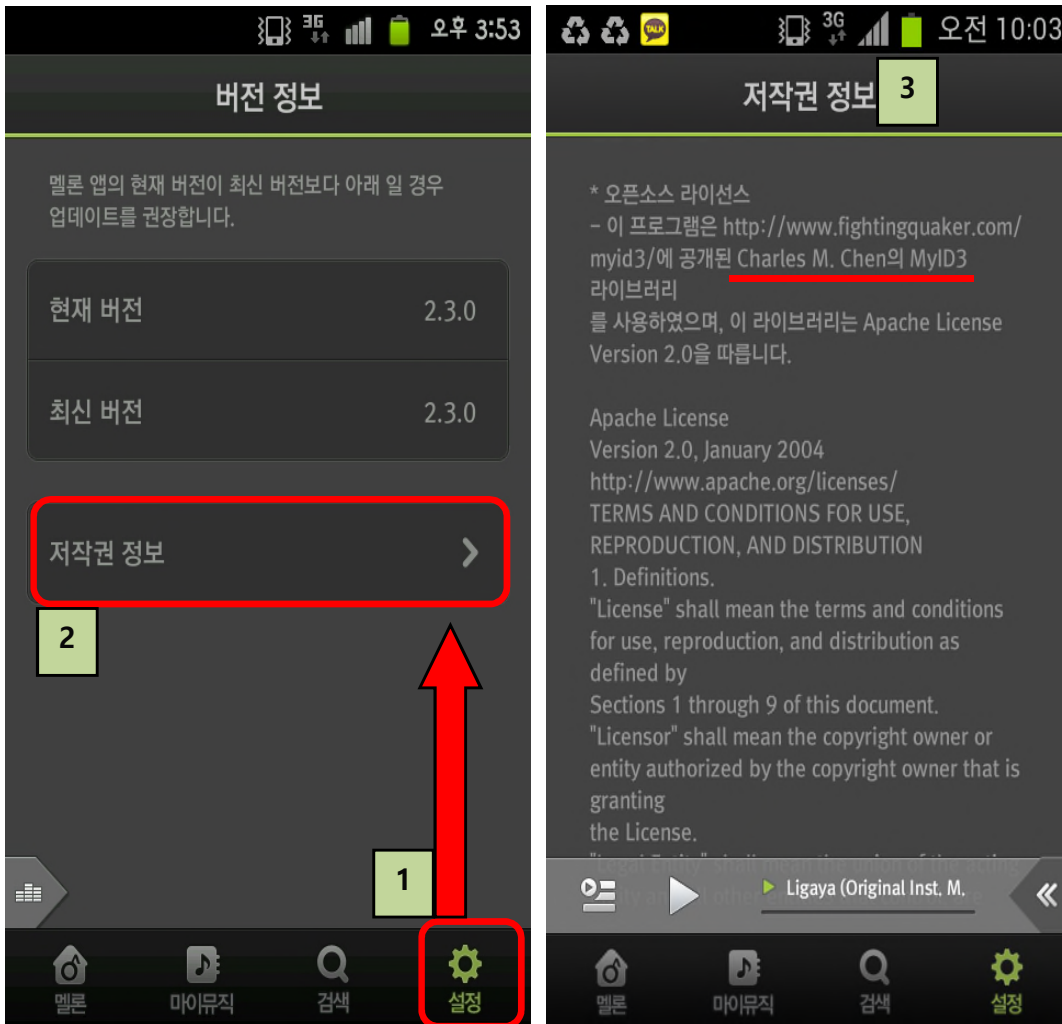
3G 오후 3:53

버전 정보

멜론 앱의 현재 버전이 최신 버전보다 아래 일 경우 업데이트를 권장합니다.

| 현재 버전 | 2.3.0 |
|---|---|
| 최신 버전 | 2.3.0 |

저작권 정보

2

1

멜론 마이뮤직 검색 설정

TALK 3G 오전 10:03

저작권 정보 3

* 오픈소스 라이선스
– 이 프로그램은 http://www.fightingquaker.com/myid3/에 공개된 Charles M. Chen의 MyID3 라이브러리
를 사용하였으며, 이 라이브러리는 Apache License Version 2.0을 따릅니다.

Apache License
Version 2.0, January 2004
http://www.apache.org/licenses/
TERMS AND CONDITIONS FOR USE, REPRODUCTION, AND DISTRIBUTION
1. Definitions.
"License" shall mean the terms and conditions for use, reproduction, and distribution as defined by
Sections 1 through 9 of this document.
"Licensor" shall mean the copyright owner or entity authorized by the copyright owner that is granting
the License.
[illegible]

Ligaya (Original Inst. M.

멜론 마이뮤직 검색 설정